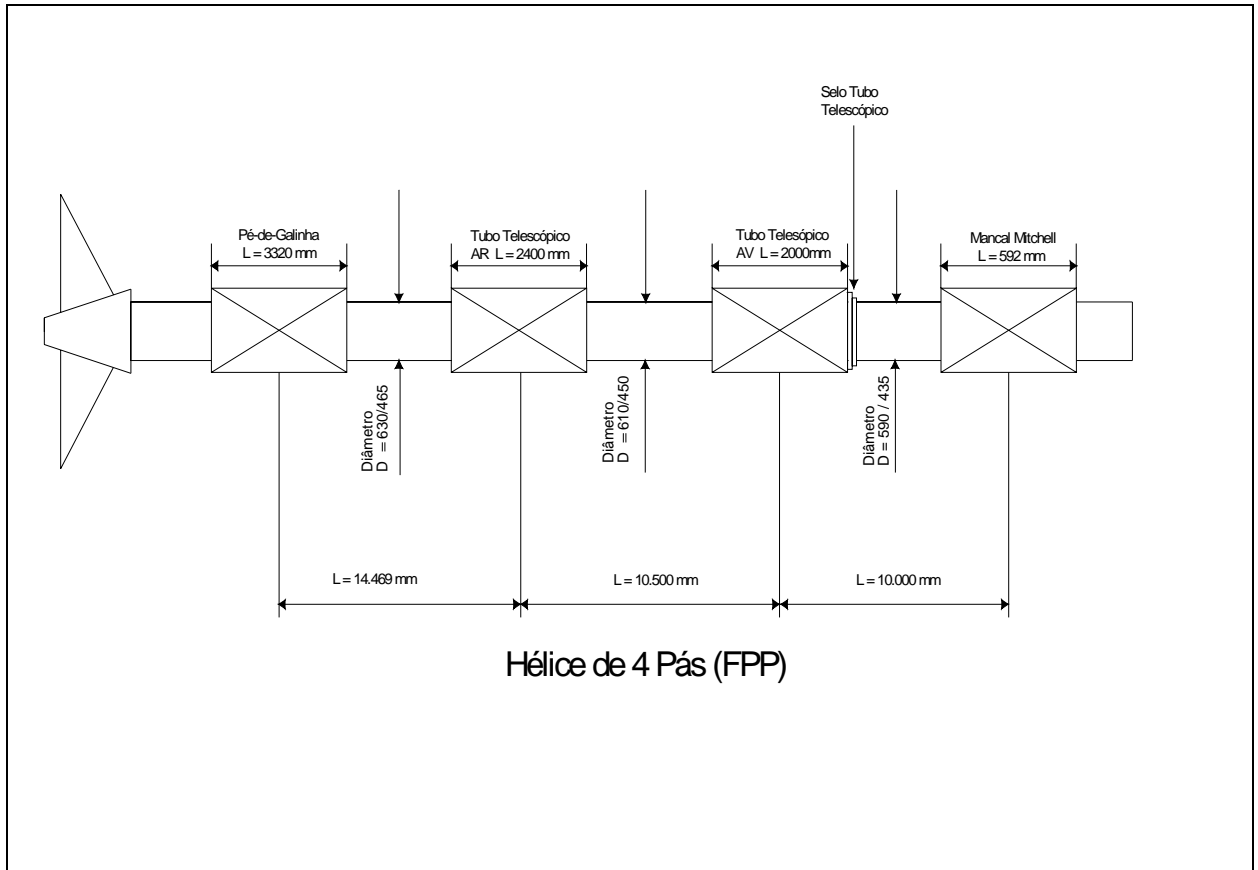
Selo Tubo Telescópico

Pé-de-Galinha
L = 3320 mm

Tubo Telescópico
AR L = 2400 mm

Tubo Telesópico
AV L = 2000mm

Mancal Mitchell
L = 592 mm

Diâmetro
D = 630/465

Diâmetro
D = 610/450

Diâmetro
D = 590 / 435

L = 14.469 mm

L = 10.500 mm

L = 10.000 mm

Hélice de 4 Pás (FPP)